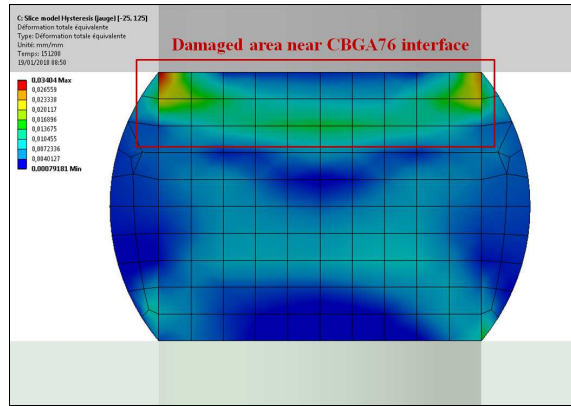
C: Slice model Hysteresis (jauge) [-25, 125]
Déformation totale équivalente
Type: Déformation totale équivalente
Unité: mm/mm
Temps: 151200
19/01/2018 08:50

0,03404 Max
0,026559
0,023338
0,020117
0,016896
0,013675
0,010455
0,0072336
0,0040127
0,00079181 Min

Damaged area near CBGA76 interface